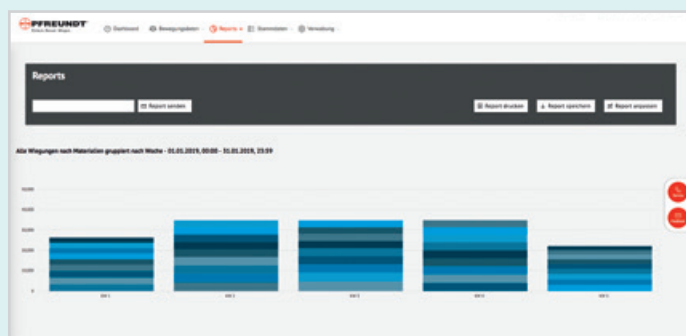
PFREUNDT
Dashboard Bewegungsdaten Reports Stammdaten Verwaltung

Reports

Report senden
Report drucken Report speichern Report anpassen

Alle Wiegungen nach Materialien gruppiert nach Woche - 01.01.2019, 00:00 - 31.01.2019, 23:59

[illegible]
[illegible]
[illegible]
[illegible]
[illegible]
0

KW 1 KW 2 KW 3 KW 4 KW 5